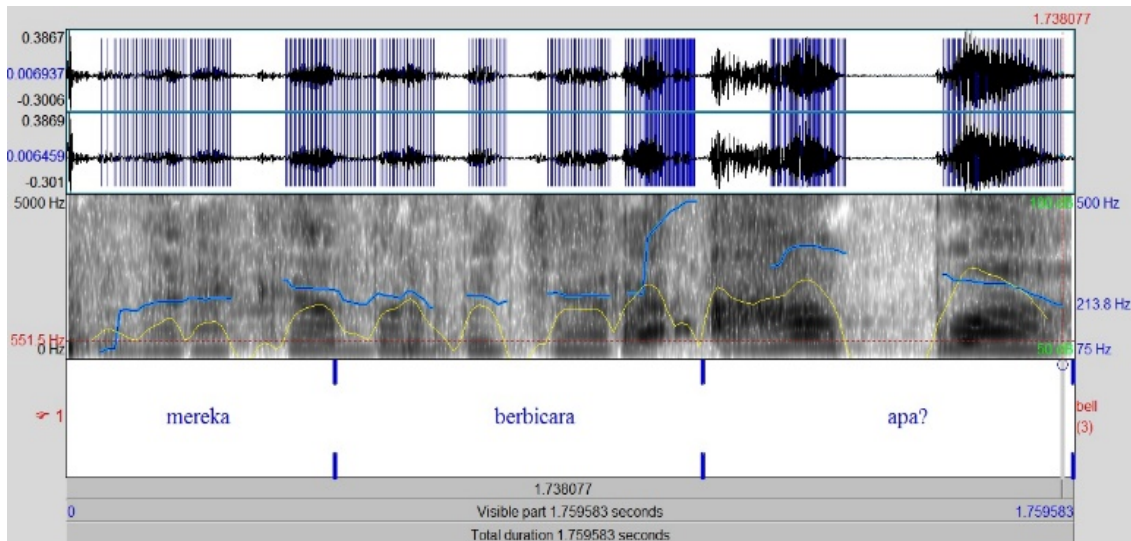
1.738077

0.3867
0.006937
-0.3006
0.3869
0.006459
-0.301

5000 Hz
551.5 Hz
0 Hz

100.05
500 Hz
213.8 Hz
50.05
75 Hz

1
mereka
berbicara
apa?

bell
(3)

1.738077
0
Visible part 1.759583 seconds
1.759583
Total duration 1.759583 seconds